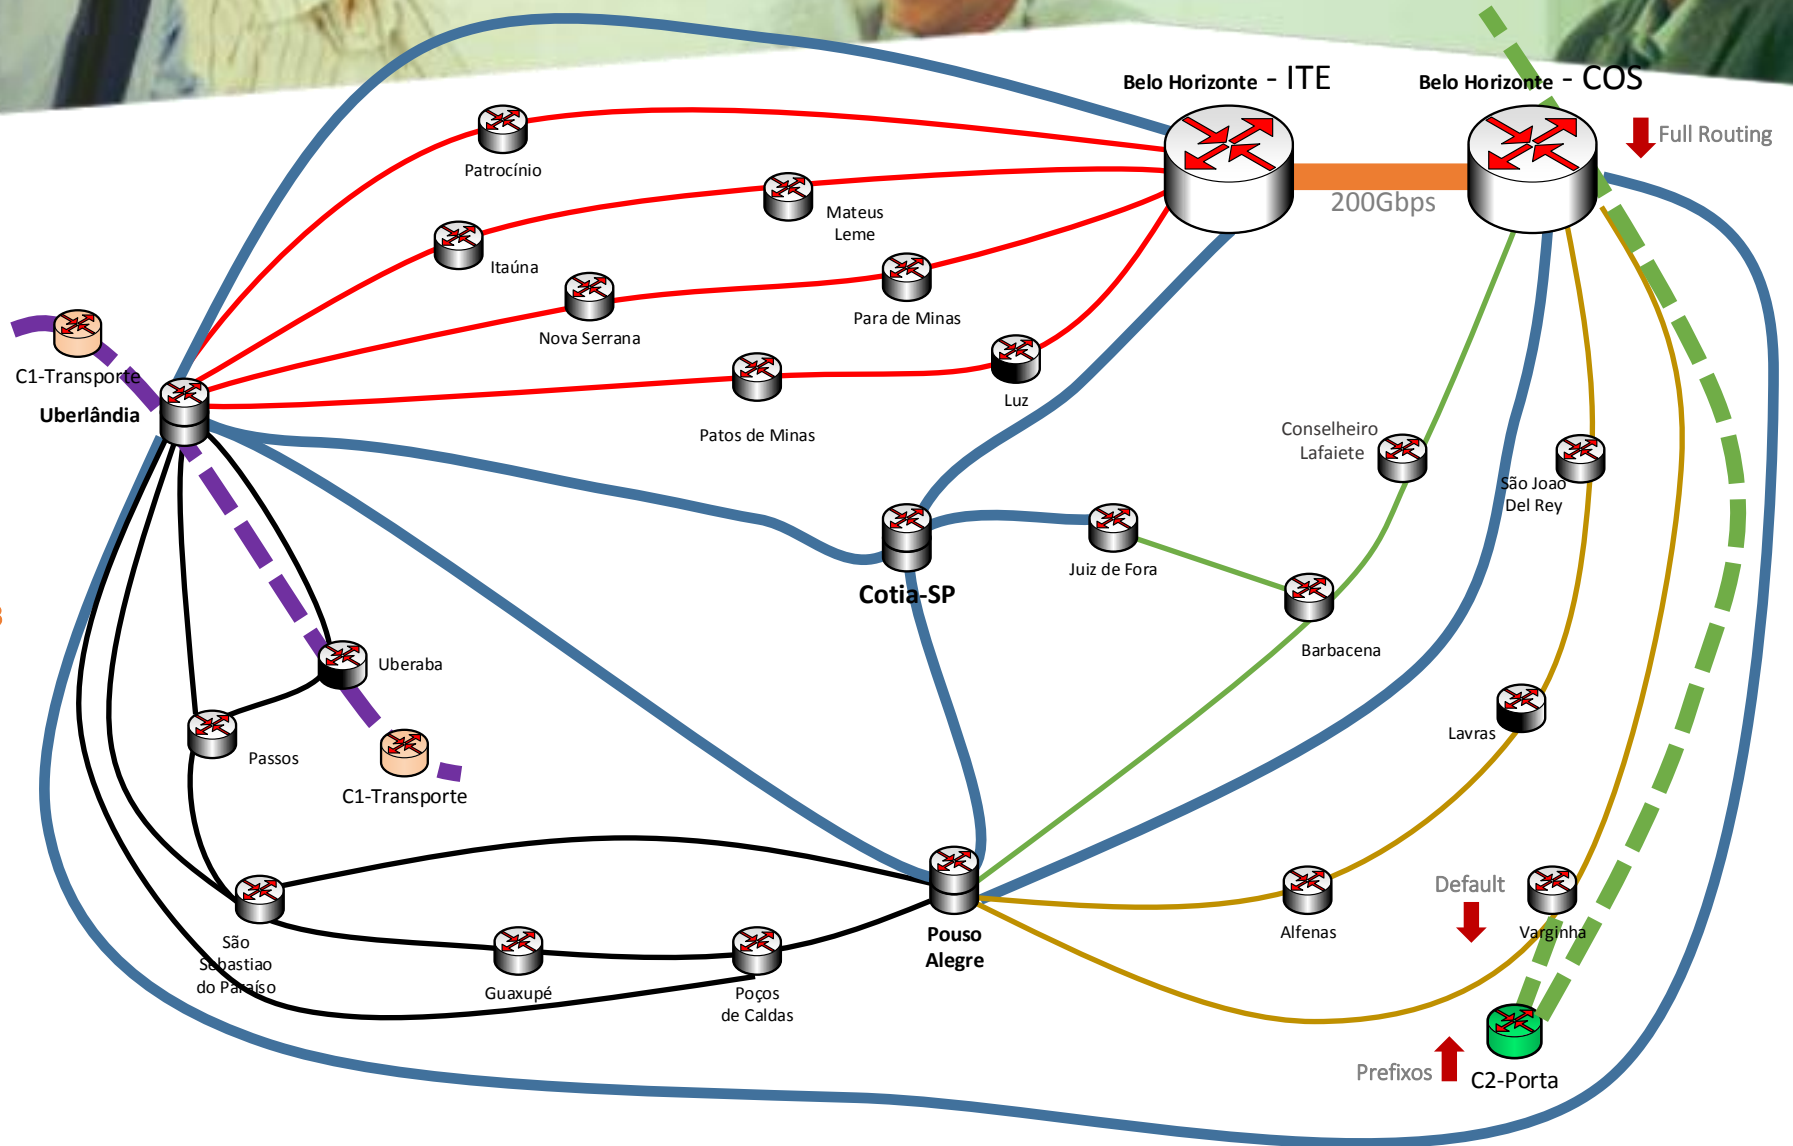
Belo Horizonte - ITE

Belo Horizonte - COS

Full Routing

200Gbps

Patrocínio

Mateus Leme

Itaúna

Para de Minas

Nova Serrana

C1-Transporte

Uberlândia

Luz

Patos de Minas

Conselheiro Lafaiete

São Joao Del Rey

Cotia-SP

Juiz de Fora

Barbacena

Uberaba

Passos

C1-Transporte

Lavras

São Sebastiao do Paraíso

Guaxupé

Poços de Caldas

Pouso Alegre

Alfenas

Default

Varginha

Prefixos

C2-Porta